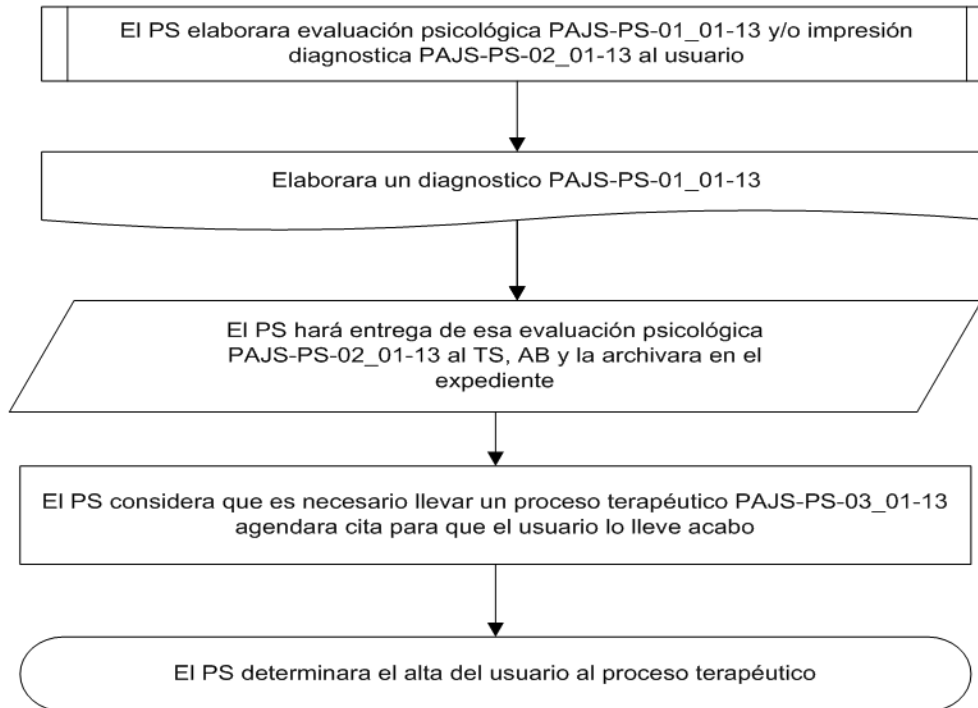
El PS elaborara evaluación psicológica PAJS-PS-01_01-13 y/o impresión diagnostica PAJS-PS-02_01-13 al usuario

Elaborara un diagnostico PAJS-PS-01_01-13

El PS hará entrega de esa evaluación psicológica PAJS-PS-02_01-13 al TS, AB y la archivara en el expediente

El PS considera que es necesario llevar un proceso terapéutico PAJS-PS-03_01-13 agendara cita para que el usuario lo lleve acabo

El PS determinara el alta del usuario al proceso terapéutico